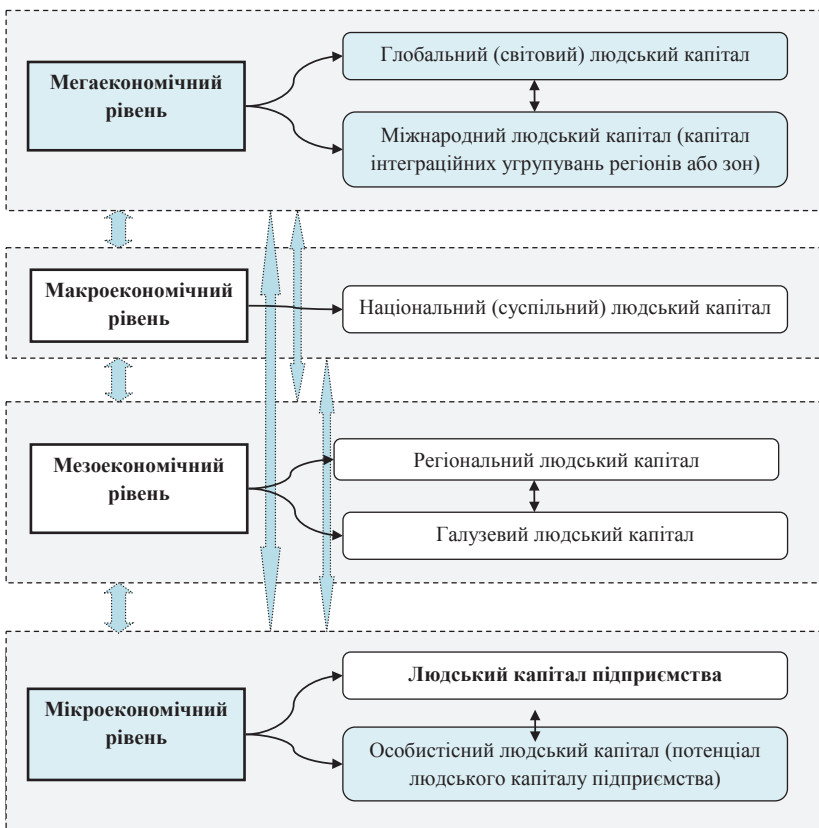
**Мегаекономічний рівень**

Глобальний (світовий) людський капітал

Міжнародний людський капітал (капітал інтеграційних угрупувань регіонів або зон)

**Макроекономічний рівень**

Національний (суспільний) людський капітал

**Мезоекономічний рівень**

Регіональний людський капітал

Галузевий людський капітал

**Мікроекономічний рівень**

**Людський капітал підприємства**

Особистісний людський капітал (потенціал людського капіталу підприємства)